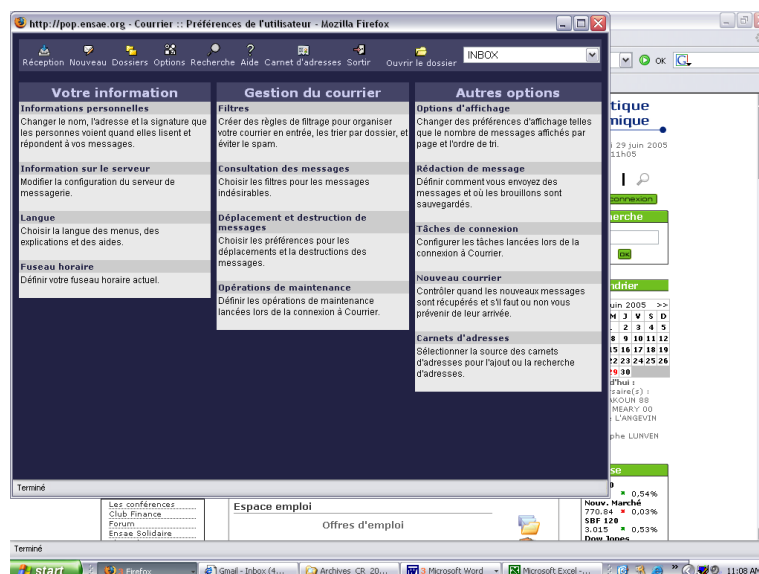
http://pop.ensae.org - Courrier :: Préférences de l'utilisateur - Mozilla Firefox

Réception Nouveau Dossiers Options Recherche Aide Carnet d'adresses Sortir Ouvrir le dossier INBOX

Votre information

Informations personnelles
Changer le nom, l'adresse et la signature que les personnes voient quand elles lisent et répondent à vos messages.

Information sur le serveur
Modifier la configuration du serveur de messagerie.

Langue
Choisir la langue des menus, des explications et des aides.

Fuseau horaire
Définir votre fuseau horaire actuel.

Gestion du courrier

Filtres
Créer des règles de filtrage pour organiser votre courrier en entrée, les trier par dossier, et éviter le spam.

Consultation des messages
Choisir les filtres pour les messages indésirables.

Déplacement et destruction de messages
Choisir les préférences pour les déplacements et la destructions des messages.

Opérations de maintenance
Définir les opérations de maintenance lancées lors de la connexion à Courrier.

Autres options

Options d'affichage
Changer des préférences d'affichage telles que le nombre de messages affichés par page et l'ordre de tri.

Rédaction de message
Définir comment vous envoyez des messages et où les brouillons sont sauvegardés.

Tâches de connexion
Configurer les tâches lancées lors de la connexion à Courrier.

Nouveau courrier
Contrôler quand les nouveaux messages sont récupérés et s'il faut ou non vous prévenir de leur arrivée.

Carnets d'adresses
Sélectionner la source des carnets d'adresses pour l'ajout ou la recherche d'adresses.

Terminé

OK
tique
nique
29 juin 2005
11h05
connexion
herche
OK
ndrier
juin 2005 >>
M J V S D
2 3 4 5
8 9 10 11 12
15 16 17 18 19
22 23 24 25 26
29 30
d'hui :
saire(s) :
AKOUN 88
MEARY 00
L'ANGEVIN
phe LUNVEN
se
0,54%
Nouv. Marché
770.84 0,03%
SBF 120
3.015 0,53%
Dow Jones

Les conférences
Club Finance
Forum
Ensae Solidaire

Espace emploi
Offres d'emploi

Terminé

start Firefox Gmail - Inbox (4... Archives_CR_20... 3 Microsoft Word Microsoft Excel -... 11:08 AM